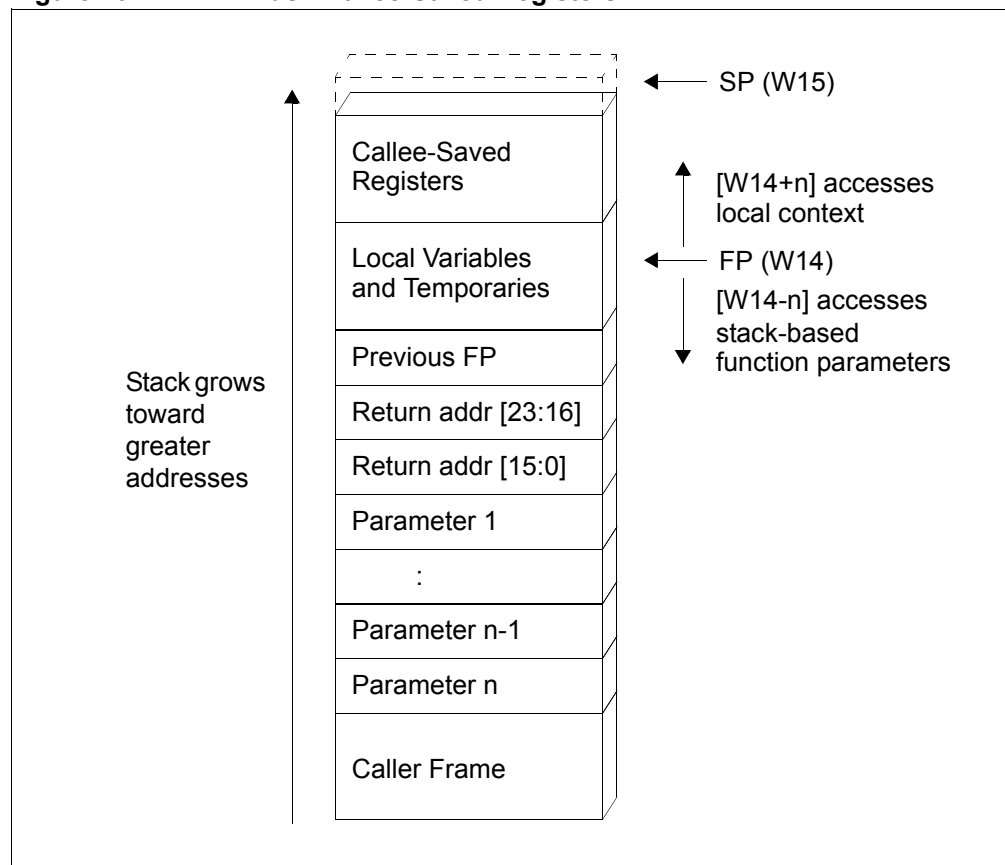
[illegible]

SP (W15)

Callee-Saved Registers

[W14+n] accesses local context

Local Variables and Temporaries

FP (W14)

[W14-n] accesses stack-based function parameters

Previous FP

Stack grows toward greater addresses

Return addr [23:16]

Return addr [15:0]

Parameter 1

:

Parameter n-1

Parameter n

Caller Frame